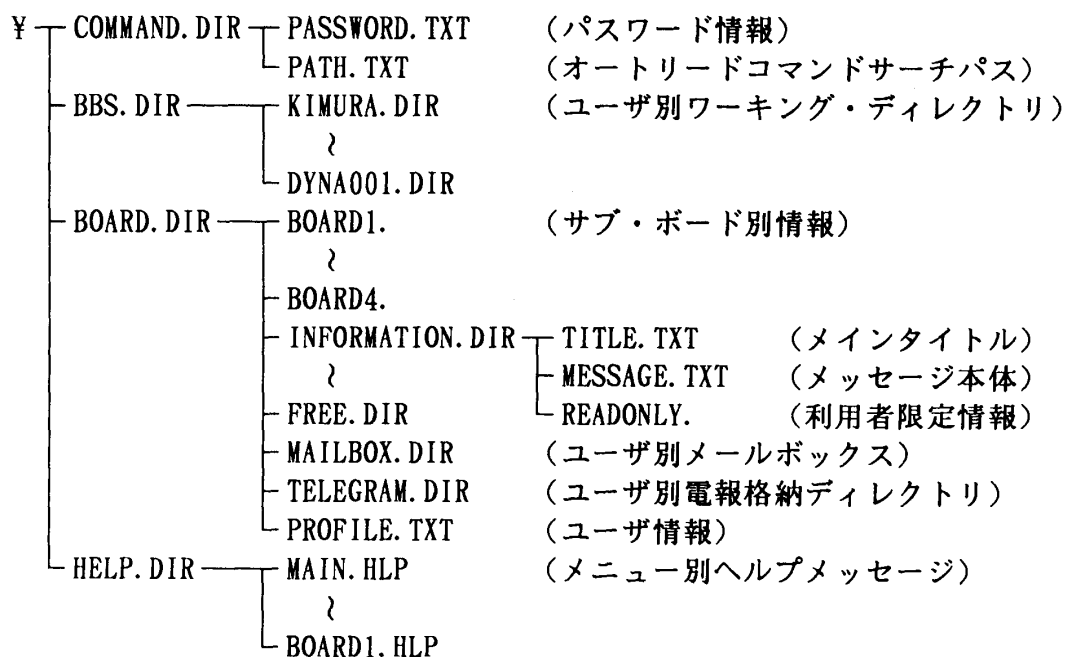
¥ COMMAND.DIR PASSWORD.TXT (パスワード情報)
PATH.TXT (オートリードコマンドサーチパス)
BBS.DIR KIMURA.DIR (ユーザ別ワーキング・ディレクトリ)
≀
DYNA001.DIR
BOARD.DIR BOARD1. (サブ・ボード別情報)
≀
BOARD4.
INFORMATION.DIR TITLE.TXT (メインタイトル)
≀
MESSAGE.TXT (メッセージ本体)
FREE.DIR READONLY. (利用者限定情報)
MAILBOX.DIR (ユーザ別メールボックス)
TELEGRAM.DIR (ユーザ別電報格納ディレクトリ)
PROFILE.TXT (ユーザ情報)
HELP.DIR MAIN.HLP (メニュー別ヘルプメッセージ)
≀
BOARD1.HLP